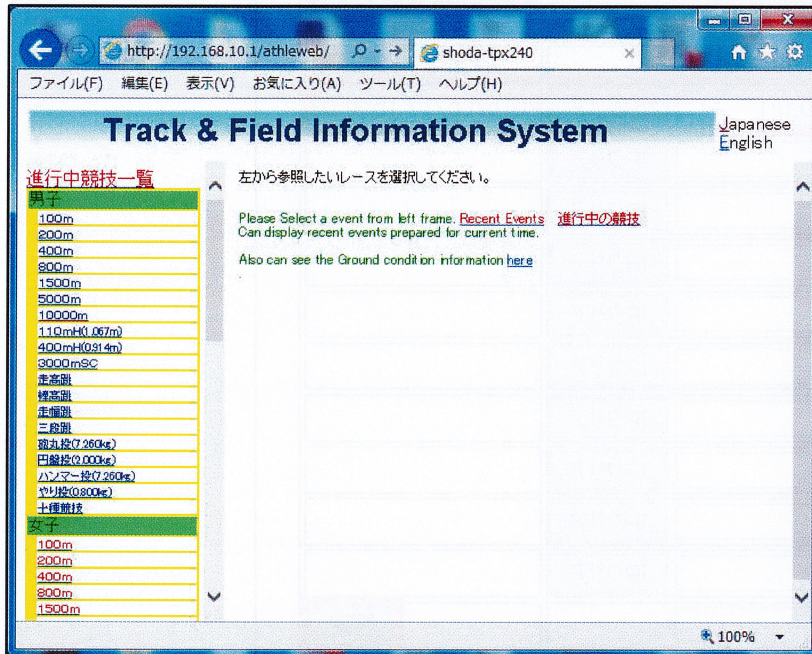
http://192.168.10.1/athleweb/
shoda-tpx240
ファイル(F) 編集(E) 表示(V) お気に入り(A) ツール(T) ヘルプ(H)

Track & Field Information System

Japanese
English

進行中競技一覧
男子
100m
200m
400m
800m
1500m
5000m
10000m
110mH(1.067m)
400mH(0.914m)
3000mSC
走高跳
棒高跳
走幅跳
三段跳
砲丸投(7.260kg)
円盤投(2.000kg)
ハンマー投(7.260kg)
やり投(0.800kg)
十種競技
女子
100m
200m
400m
800m
1500m

左から参照したいレースを選択してください。

Please Select a event from left frame. Recent Events 進行中の競技
Can display recent events prepared for current time.

Also can see the Ground condition information here

100%